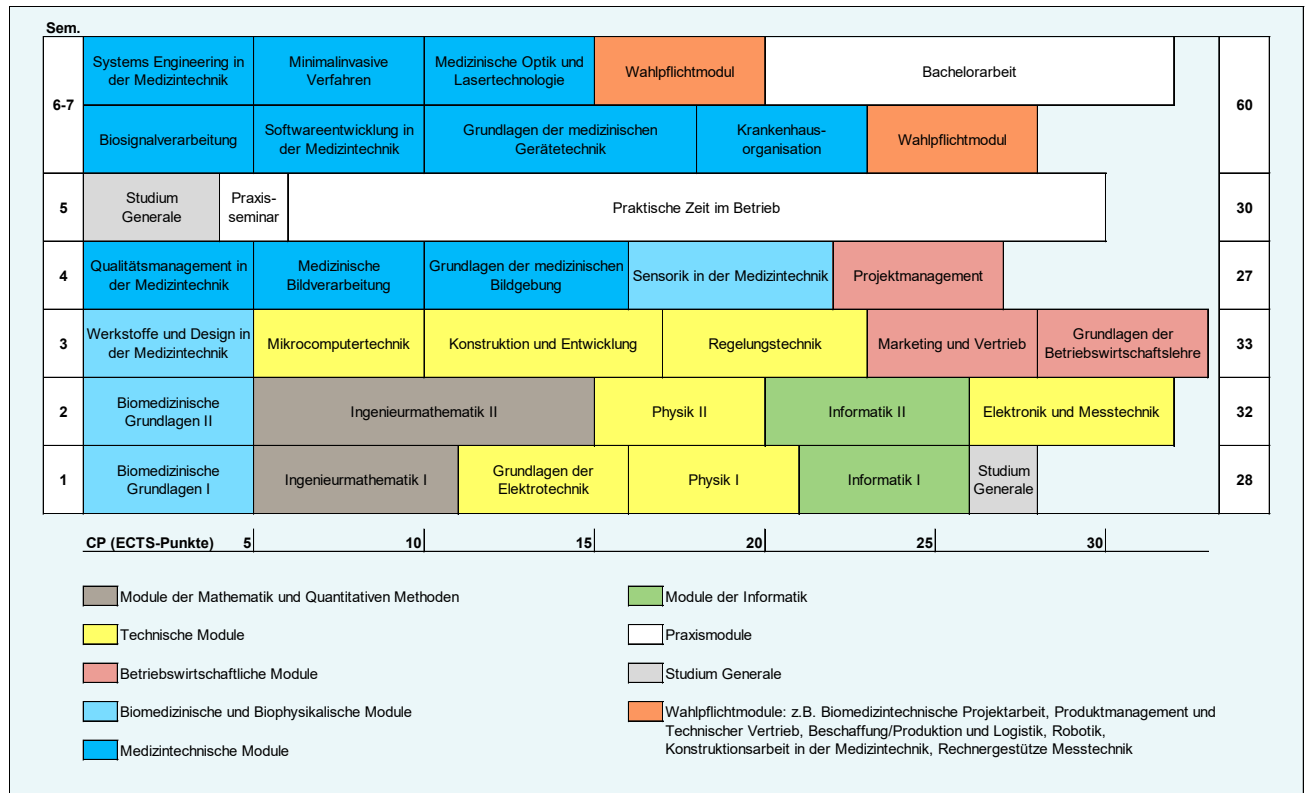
Sem.

| Sem. | | | | | | | |
|---|---|---|---|---|---|---|---|
| 6-7 | Systems Engineering in der Medizintechnik | Minimalinvasive Verfahren | Medizinische Optik und Lasertechnologie | Wahlpflichtmodul | Bachelorarbeit | | 60 |
| | Biosignalverarbeitung | Softwareentwicklung in der Medizintechnik | Grundlagen der medizinischen Gerätetechnik | Krankenhaus-organisation | Wahlpflichtmodul | | |
| 5 | Studium Generale | Praxis-seminar | Praktische Zeit im Betrieb | | | | 30 |
| 4 | Qualitätsmanagement in der Medizintechnik | Medizinische Bildverarbeitung | Grundlagen der medizinischen Bildgebung | Sensorik in der Medizintechnik | Projektmanagement | | 27 |
| 3 | Werkstoffe und Design in der Medizintechnik | Mikrocomputertechnik | Konstruktion und Entwicklung | Regelungstechnik | Marketing und Vertrieb | Grundlagen der Betriebswirtschaftslehre | 33 |
| 2 | Biomedizinische Grundlagen II | Ingenieurmathematik II | Physik II | Informatik II | Elektronik und Messtechnik | | 32 |
| 1 | Biomedizinische Grundlagen I | Ingenieurmathematik I | Grundlagen der Elektrotechnik | Physik I | Informatik I | Studium Generale | 28 |

CP (ECTS-Punkte) 5 10 15 20 25 30

Module der Mathematik und Quantitativen Methoden

Technische Module

Betriebswirtschaftliche Module

Biomedizinische und Biophysikalische Module

Medizintechnische Module

Module der Informatik

Praxismodule

Studium Generale

Wahlpflichtmodule: z.B. Biomedizintechnische Projektarbeit, Produktmanagement und Technischer Vertrieb, Beschaffung/Produktion und Logistik, Robotik, Konstruktionsarbeit in der Medizintechnik, Rechnergestütze Messtechnik